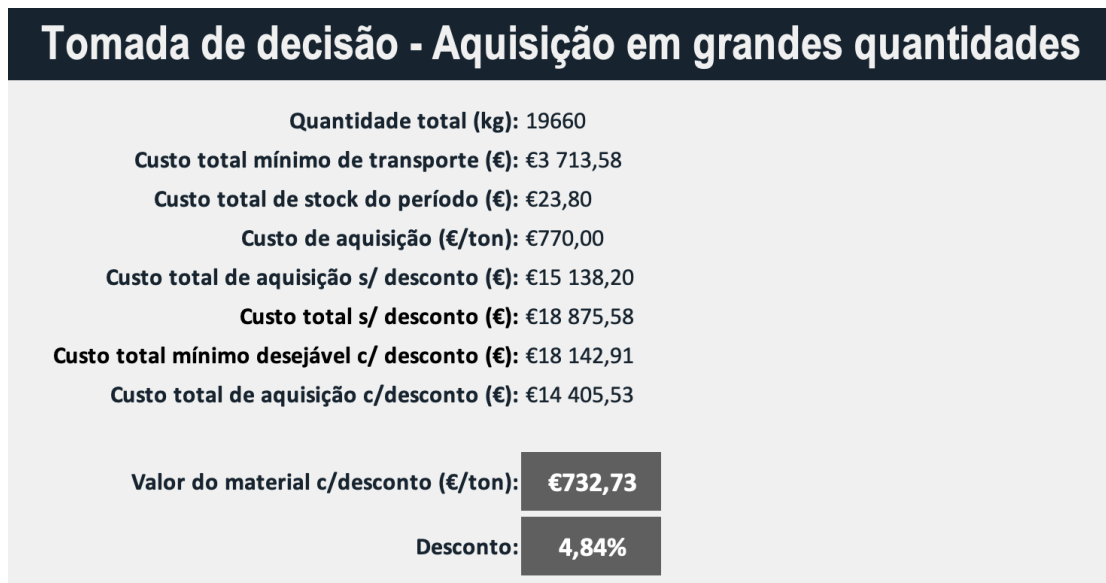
Tomada de decisão - Aquisição em grandes quantidades

Quantidade total (kg): 19660
Custo total mínimo de transporte (€): €3 713,58
Custo total de stock do período (€): €23,80
Custo de aquisição (€/ton): €770,00
Custo total de aquisição s/ desconto (€): €15 138,20
Custo total s/ desconto (€): €18 875,58
Custo total mínimo desejável c/ desconto (€): €18 142,91
Custo total de aquisição c/desconto (€): €14 405,53

Valor do material c/desconto (€/ton): €732,73
Desconto: 4,84%